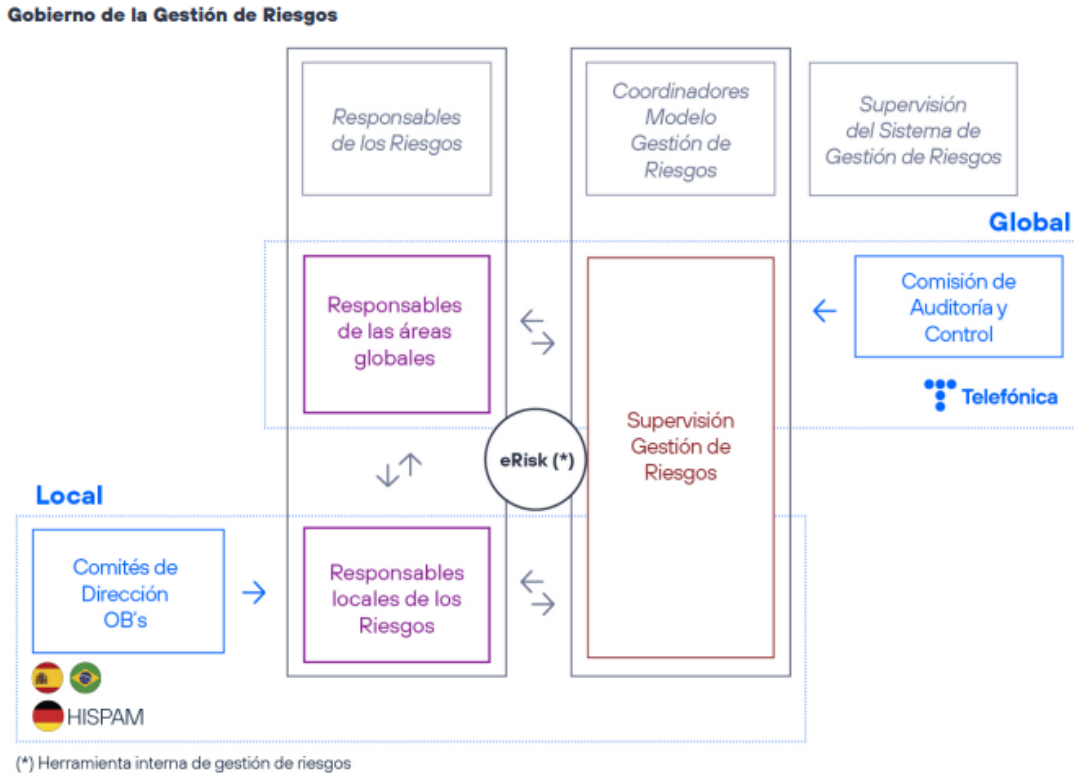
Gobierno de la Gestión de Riesgos

Responsables de los Riesgos

Coordinadores Modelo Gestión de Riesgos

Supervisión del Sistema de Gestión de Riesgos

Global

Responsables de las áreas globales

Supervisión Gestión de Riesgos

Comisión de Auditoría y Control

Telefónica

eRisk (*)

Local

Comités de Dirección OB's

Responsables locales de los Riesgos

HISPAM

(*) Herramienta interna de gestión de riesgos